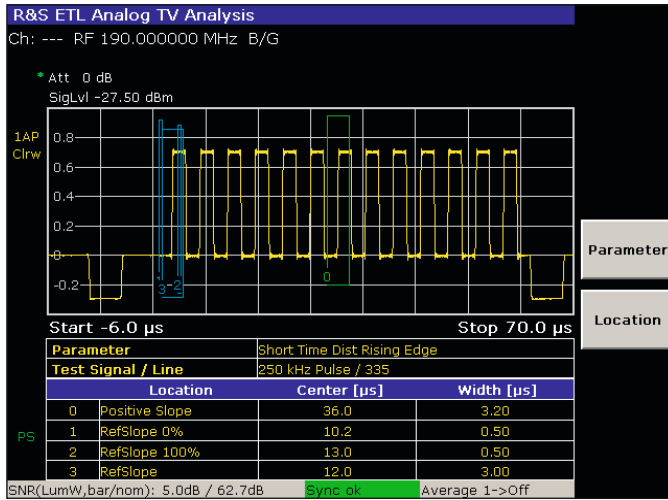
R&S ETL Analog TV Analysis
Ch: --- RF 190.000000 MHz B/G

* Att 0 dB
SigLvl -27.50 dBm

1AP
Clrw

0.8
0.6
0.4
0
-0.2

3 2
0

Start -6.0 µs
Stop 70.0 µs

| Parameter | Short Time Dist Rising Edge |
|---|---|
| Test Signal / Line | 250 kHz Pulse / 335 |

| | Location | Center [µs] | Width [µs] |
|---|---|---|---|
| 0 | Positive Slope | 36.0 | 3.20 |
| 1 | RefSlope 0% | 10.2 | 0.50 |
| 2 | RefSlope 100% | 13.0 | 0.50 |
| 3 | RefSlope | 12.0 | 3.00 |

PS

SNR(LumW,bar/nom): 5.0dB / 62.7dB
Sync ok
Average 1->Off

Parameter
Location